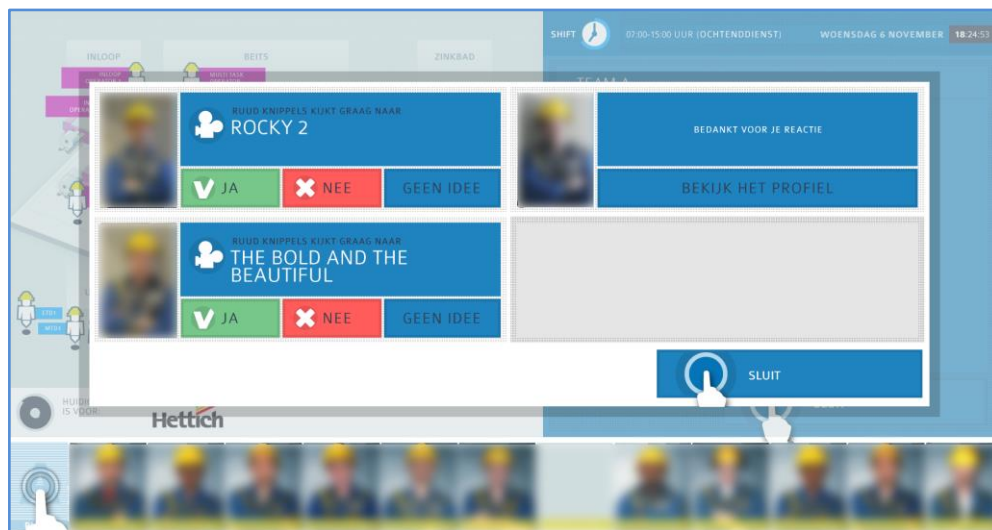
INLOOP
BEITS
ZINKBAD
SHIFT
07:00-15:00 UUR (OCHTENDDIENST)
WOENSDAG 6 NOVEMBER
18:24:53
TEAM A

RUUD KNIPPELS KIJKT GRAAG NAAR
ROCKY 2
JA
NEE
GEEN IDEE

BEDANKT VOOR JE REACTIE
BEKIJK HET PROFIEL

RUUD KNIPPELS KIJKT GRAAG NAAR
THE BOLD AND THE BEAUTIFUL
JA
NEE
GEEN IDEE

SLUIT

HUIDI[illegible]
IS VOOR:
Hettich